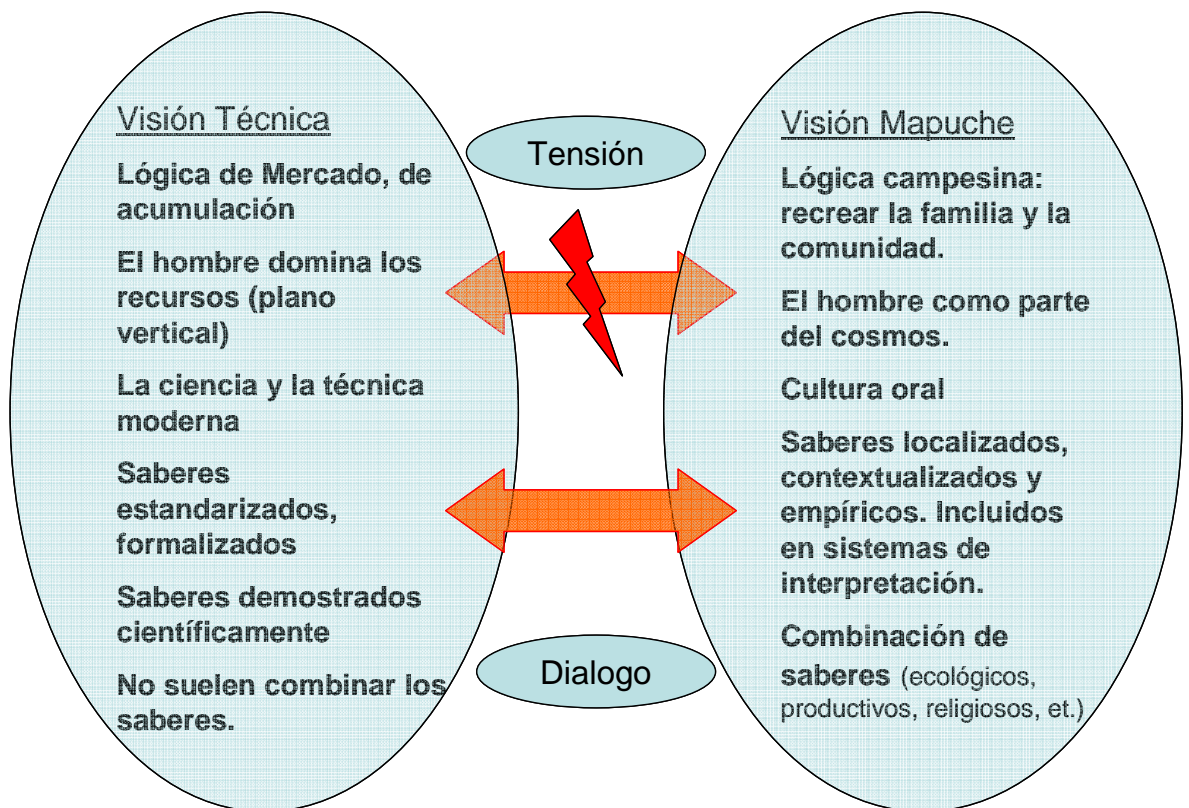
Visión Técnica

Lógica de Mercado, de acumulación

El hombre domina los recursos (plano vertical)

La ciencia y la técnica moderna

Saberes estandarizados, formalizados

Saberes demostrados científicamente

No suelen combinar los saberes.

Tensión

Dialogo

Visión Mapuche

Lógica campesina: recrear la familia y la comunidad.

El hombre como parte del cosmos.

Cultura oral

Saberes localizados, contextualizados y empíricos. Incluidos en sistemas de interpretación.

Combinación de saberes (ecológicos, productivos, religiosos, et.)